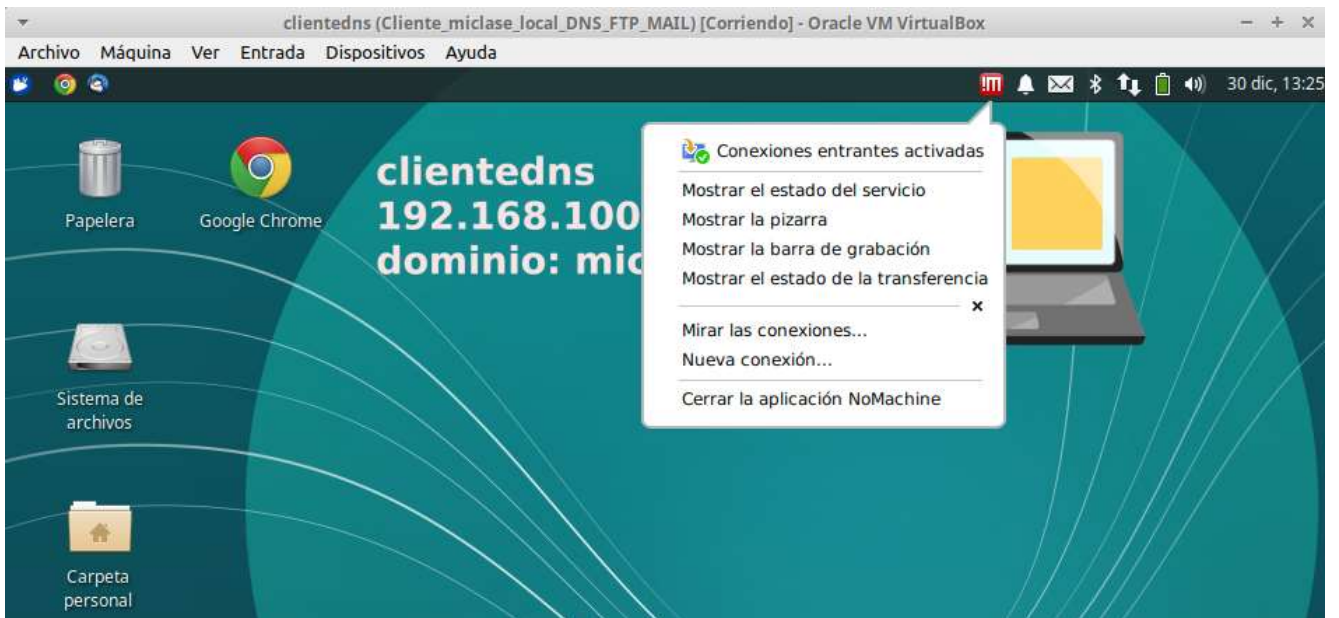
clientedns (Cliente_miclase_local_DNS_FTP_MAIL) [Corriendo] - Oracle VM VirtualBox

Archivo Máquina Ver Entrada Dispositivos Ayuda

30 dic, 13:25

Papelera

Google Chrome

clientedns
192.168.100
dominio: mic

Conexiones entrantes activadas
Mostrar el estado del servicio
Mostrar la pizarra
Mostrar la barra de grabación
Mostrar el estado de la transferencia
×
Mirar las conexiones...
Nueva conexión...
Cerrar la aplicación NoMachine

Sistema de archivos

Carpeta personal